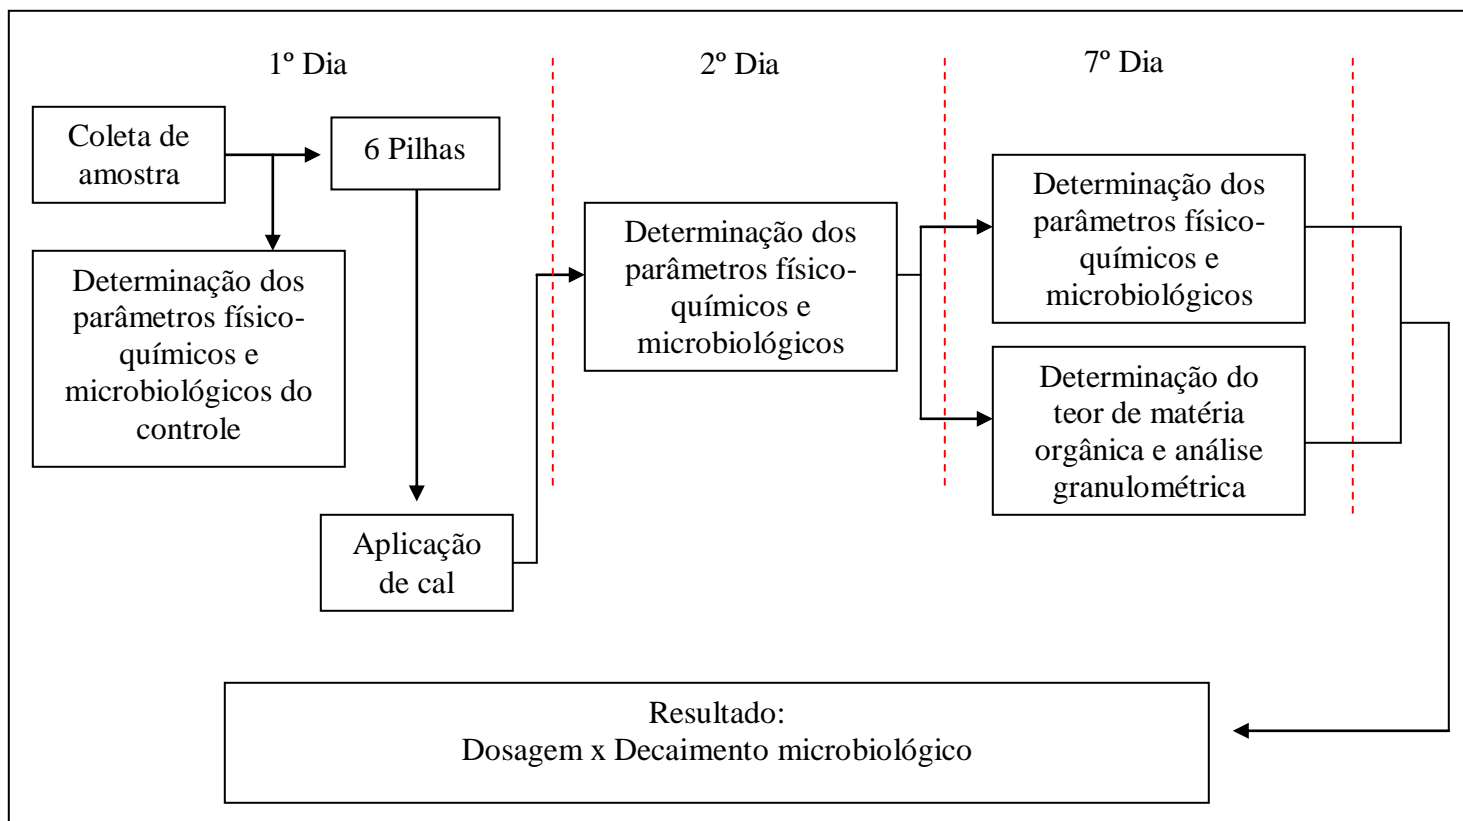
1º Dia

2º Dia

7º Dia

Coleta de amostra

6 Pilhas

Determinação dos parâmetros físico-químicos e microbiológicos do controle

Aplicação de cal

Determinação dos parâmetros físico-químicos e microbiológicos

Determinação dos parâmetros físico-químicos e microbiológicos

Determinação do teor de matéria orgânica e análise granulométrica

Resultado:
Dosagem x Decaimento microbiológico